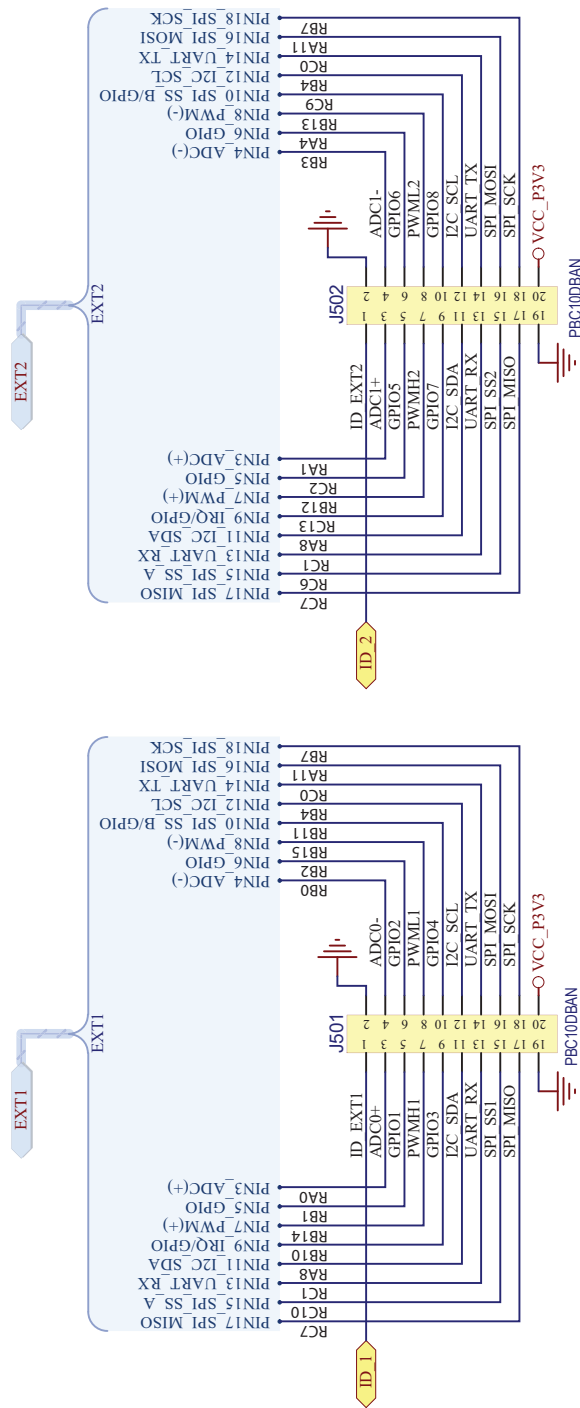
EXT2

EXT2

PIN18_SPI_SCK
RB7
PIN16_SPI_MOSI
RA11
PIN14_UART_TX
RC0
PIN12_I2C_SCL
RB4
PIN10_SPI_SS_B/GPIO
RC9
PIN8_PWM(-)
RB13
PIN6_GPIO
RA4
PIN4_ADC(-)
RB3

ADC1-
GPIO6
PWML2
GPIO8
I2C_SCL
UART_TX
SPI_MOSI
SPI_SCK
VCC_P3V3

J502
2 4 6 8 10 12 14 16 18 20
1 3 5 7 9 11 13 15 17 19
PBC10DBAN

ID_EXT2
ADC1+
GPIO5
PWMH2
GPIO7
I2C_SDA
UART_RX
SPI_SS2
SPI_MISO

PIN3_ADC(+)
RA1
PIN5_GPIO
RC2
PIN7_PWM(+)
RB12
PIN9_IRQ/GPIO
RC13
PIN11_I2C_SDA
RA8
PIN13_UART_RX
RC1
PIN15_SPI_SS_A
RC6
PIN17_SPI_MISO
RC7

ID_2

EXT1

EXT1

PIN18_SPI_SCK
RB7
PIN16_SPI_MOSI
RA11
PIN14_UART_TX
RC0
PIN12_I2C_SCL
RB4
PIN10_SPI_SS_B/GPIO
RB11
PIN8_PWM(-)
RB15
PIN6_GPIO
RB2
PIN4_ADC(-)
RB0

ADC0-
GPIO2
PWML1
GPIO4
I2C_SCL
UART_TX
SPI_MOSI
SPI_SCK
VCC_P3V3

J501
2 4 6 8 10 12 14 16 18 20
1 3 5 7 9 11 13 15 17 19
PBC10DBAN

ID_EXT1
ADC0+
GPIO1
PWMH1
GPIO3
I2C_SDA
UART_RX
SPI_SS1
SPI_MISO

PIN3_ADC(+)
RA0
PIN5_GPIO
RB1
PIN7_PWM(+)
RB14
PIN9_IRQ/GPIO
RB10
PIN11_I2C_SDA
RA8
PIN13_UART_RX
RC1
PIN15_SPI_SS_A
RC10
PIN17_SPI_MISO
RC7

ID_1